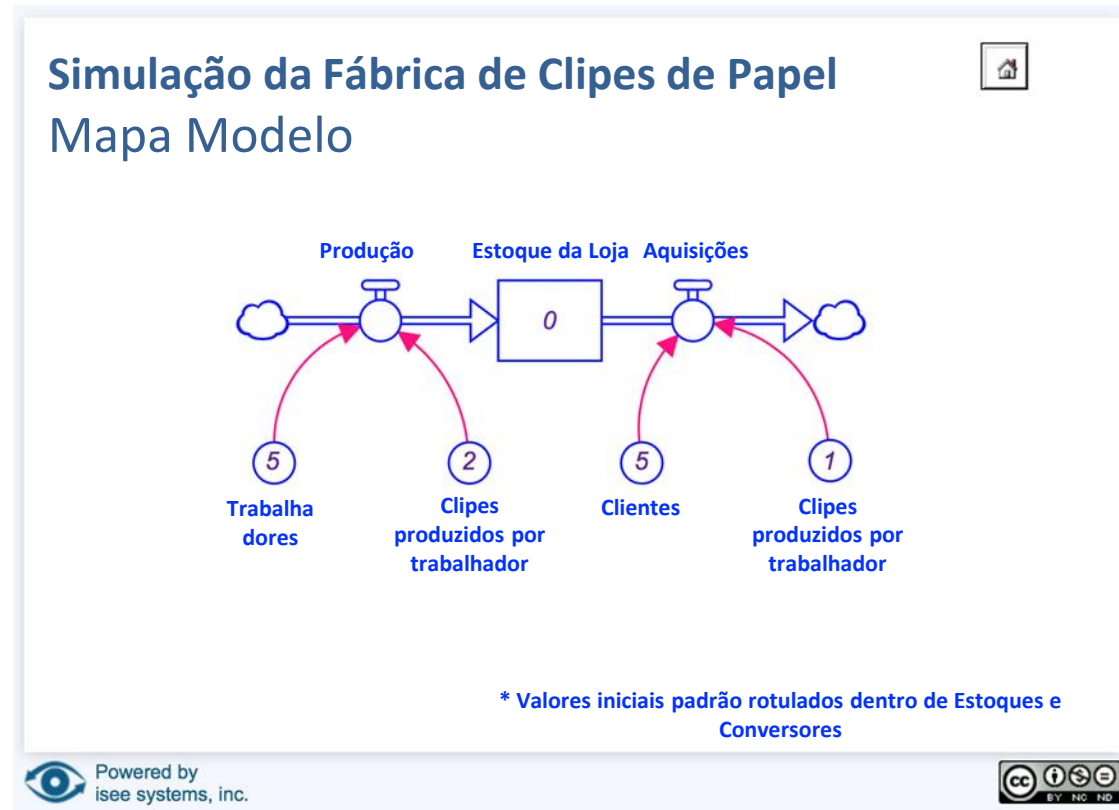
Simulação da Fábrica de Clipes de Papel
Mapa Modelo

Produção

Estoque da Loja

Aquisições

0

5

Trabalha dores

2

Clipes produzidos por trabalhador

5

Clientes

1

Clipes produzidos por trabalhador

* Valores iniciais padrão rotulados dentro de Estoques e Conversores

Powered by isee systems, inc.

cc BY NC ND